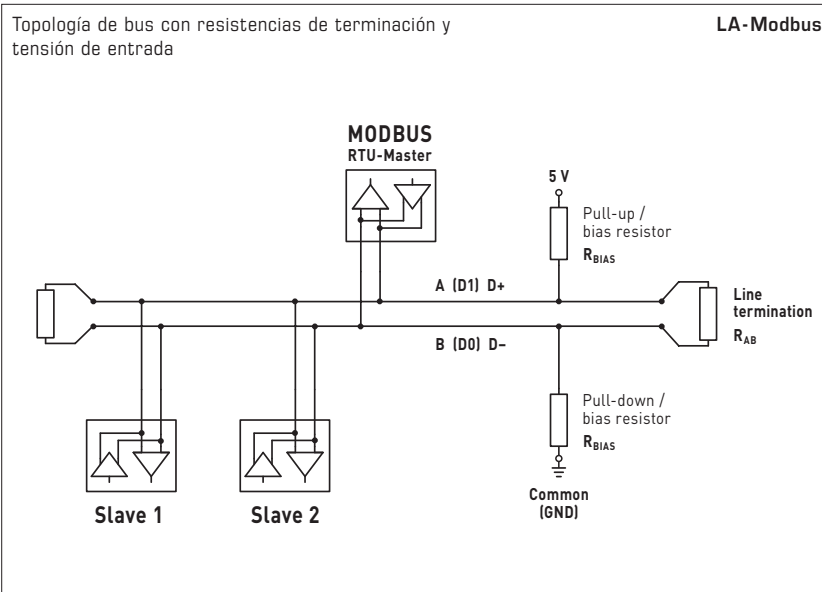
Topología de bus con resistencias de terminación y tensión de entrada

LA-Modbus

MODBUS
RTU-Master

5 V

Pull-up / bias resistor
$R_{BIAS}$

A (D1) D+

Line termination
$R_{AB}$

B (D0) D–

Pull-down / bias resistor
$R_{BIAS}$

Common (GND)

Slave 1

Slave 2